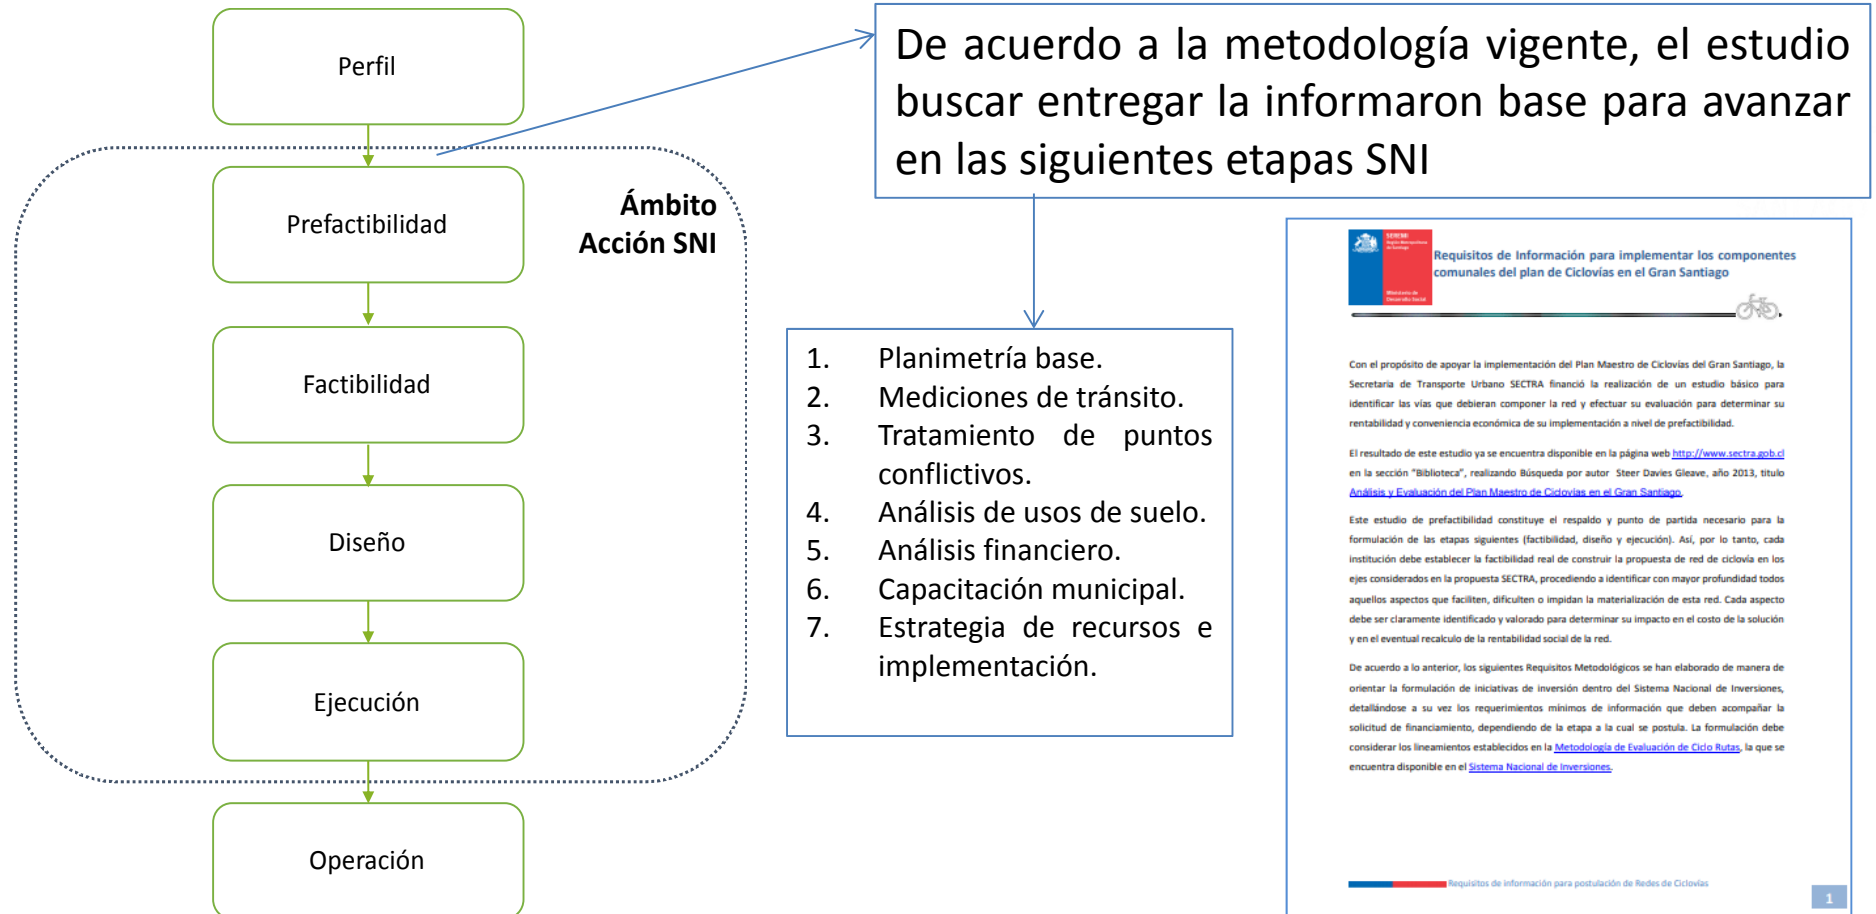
Perfil

Prefactibilidad

Factibilidad

Diseño

Ejecución

Operación

Ámbito Acción SNI

De acuerdo a la metodología vigente, el estudio buscar entregar la informaron base para avanzar en las siguientes etapas SNI

1. Planimetría base.
2. Mediciones de tránsito.
3. Tratamiento de puntos conflictivos.
4. Análisis de usos de suelo.
5. Análisis financiero.
6. Capacitación municipal.
7. Estrategia de recursos e implementación.

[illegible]

Requisitos de Información para implementar los componentes comunales del plan de Ciclovías en el Gran Santiago

Con el propósito de apoyar la implementación del Plan Maestro de Ciclovías del Gran Santiago, la Secretaría de Transporte Urbano SECTRA financió la realización de un estudio básico para identificar las vías que debieran componer la red y efectuar su evaluación para determinar su rentabilidad y conveniencia económica de su implementación a nivel de prefactibilidad.

El resultado de este estudio ya se encuentra disponible en la página web http://www.sectra.gob.cl en la sección "Biblioteca", realizando Búsqueda por autor Steer Davies Gleave, año 2013, título Análisis y Evaluación del Plan Maestro de Ciclovías en el Gran Santiago.

Este estudio de prefactibilidad constituye el respaldo y punto de partida necesario para la formulación de las etapas siguientes (factibilidad, diseño y ejecución). Así, por lo tanto, cada institución debe establecer la factibilidad real de construir la propuesta de red de ciclovía en los ejes considerados en la propuesta SECTRA, procediendo a identificar con mayor profundidad todos aquellos aspectos que faciliten, dificulten o impidan la materialización de esta red. Cada aspecto debe ser claramente identificado y valorado para determinar su impacto en el costo de la solución y en el eventual recalculo de la rentabilidad social de la red.

De acuerdo a lo anterior, los siguientes Requisitos Metodológicos se han elaborado de manera de orientar la formulación de iniciativas de inversión dentro del Sistema Nacional de Inversiones, detallándose a su vez los requerimientos mínimos de información que deben acompañar la solicitud de financiamiento, dependiendo de la etapa a la cual se postula. La formulación debe considerar los lineamientos establecidos en la Metodología de Evaluación de Ciclo Rutas, la que se encuentra disponible en el Sistema Nacional de Inversiones.

Requisitos de información para postulación de Redes de Ciclovías

1